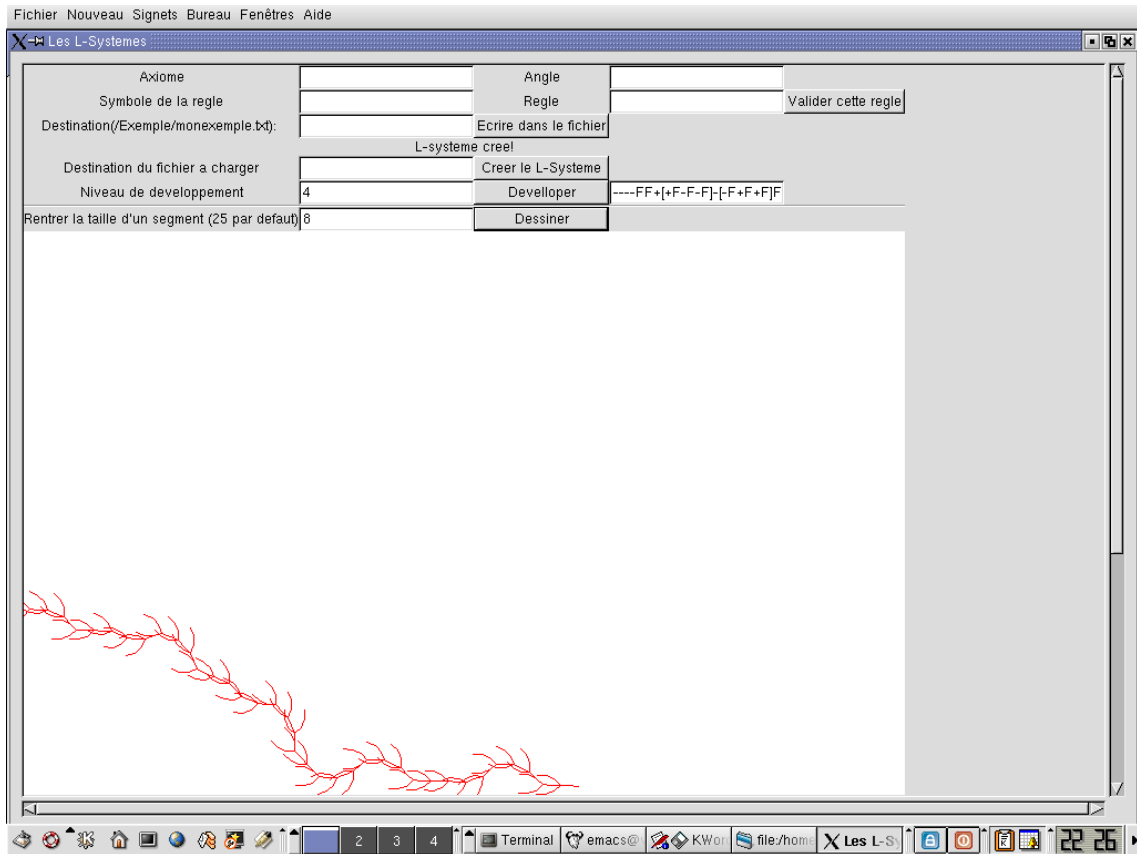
Fichier Nouveau Signets Bureau Fenêtres Aide

Les L-Systemes

Axiome | Angle
Symbole de la regle | Regle | Valider cette regle
Destination(/Exemple/monexemple.txt): | Ecrire dans le fichier
L-systeme cree!
Destination du fichier a charger | Creer le L-Systeme
Niveau de developpement | 4 | Develloper | ----FF+[+F-F-F]-[-F+F+F]F
Rentrer la taille d'un segment (25 par defaut) | 8 | Dessiner

2 3 4 Terminal emacs@ KWor file:/home Les L-S 22 26